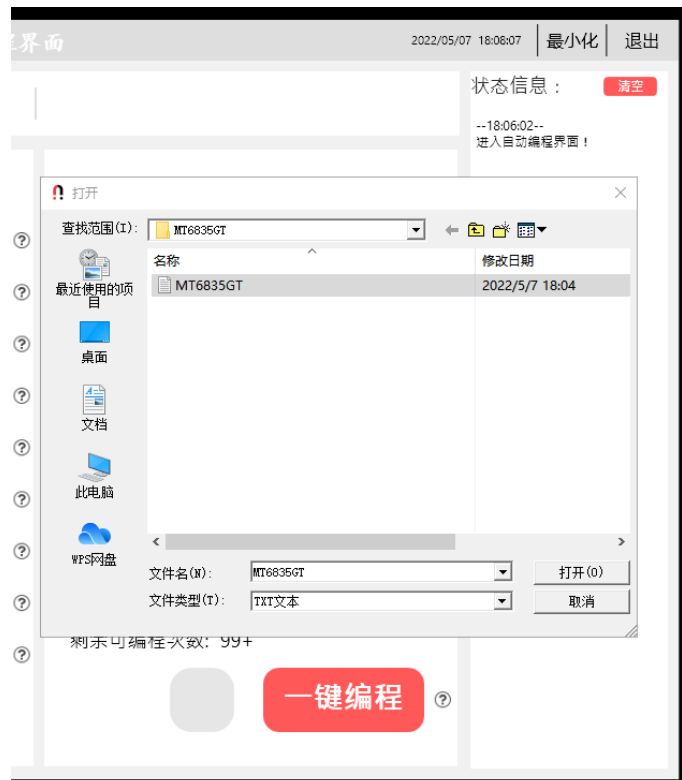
界面

2022/05/07 18:08:07 最小化 退出

状态信息： 清空

--18:06:02--
进入自动编程界面！

打开

查找范围(I): MT6835GT

名称 修改日期

MT6835GT 2022/5/7 18:04

最近使用的项目

桌面

文档

此电脑

WPS网盘

文件名(N): MT6835GT 打开(O)

文件类型(T): TXT文本 取消

剩余可编程次数: 99+

一键编程